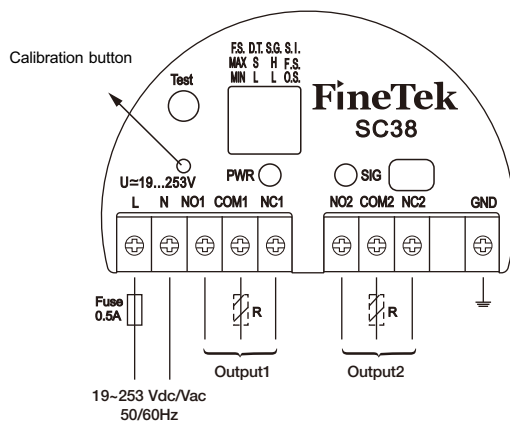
Calibration button

Test

F.S. D.T. S.G. S.I.
MAX S H F.S.
MIN L L O.S.

FineTek
SC38

PWR

SIG

U=19...253V

L N NO1 COM1 NC1

NO2 COM2 NC2

GND

Fuse
0.5A

R

R

Output1

Output2

19~253 Vdc/Vac
50/60Hz